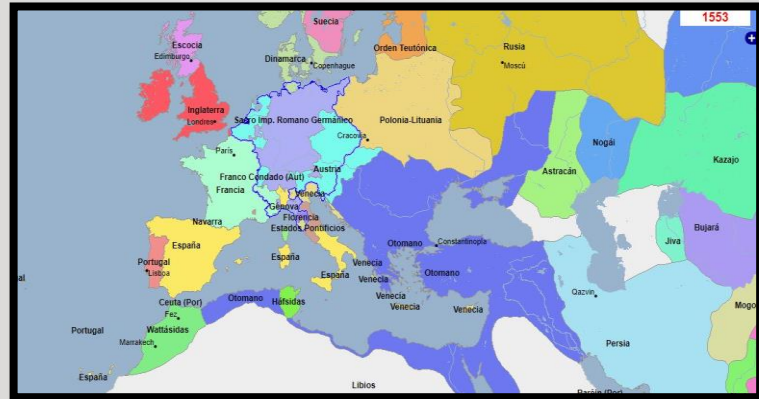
1553

Suecia
Escocia
Edimburgo
Dinamarca
Copenhague
Orden Teutónica
Rusia
Moscú
Inglaterra
Londres
Sacro Imp. Romano Germánico
Polonia-Lituania
Cracovia
París
Austria
Nogái
Kazajo
Franco Condado (Aut)
Francia
Venecia
Astracán
Génova
Florencia
Estados Pontificios
Navarra
España
Portugal
Lisboa
España
Constantinopla
Otomano
Jiva
Bujará
Venecia
España
Venecia
Otomano
Venecia
Venecia
Venecia
Ceuta (Por)
Fez
Wattásidas
Marrakech
Otomano
Hafsidas
Qazvin
Portugal
Persia
Mogo
España
Libios
Baréin (Por)
al